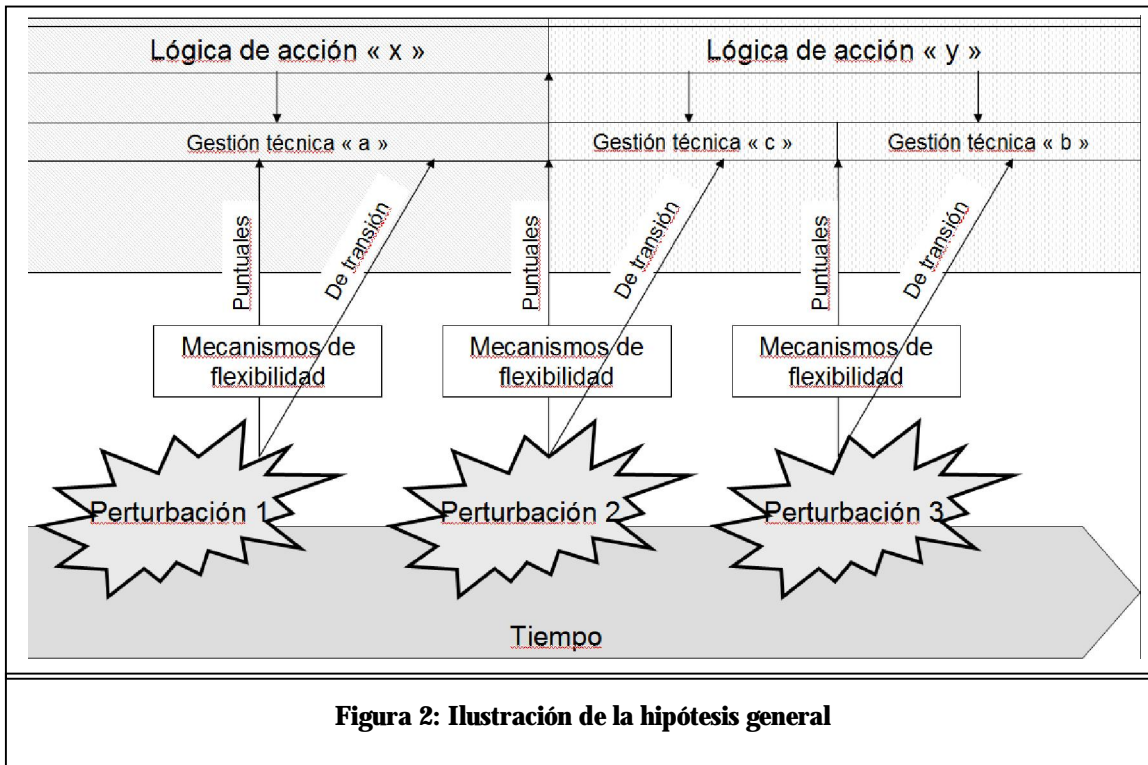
Lógica de acción « x »

Lógica de acción « y »

Gestión técnica « a »

Gestión técnica « c »

Gestión técnica « b »

Puntuales

De transión

Puntuales

De transión

Puntuales

De transión

Mecanismos de flexibilidad

Mecanismos de flexibilidad

Mecanismos de flexibilidad

Perturbación 1

Perturbación 2

Perturbación 3

Tiempo

Figura 2: Ilustración de la hipótesis general